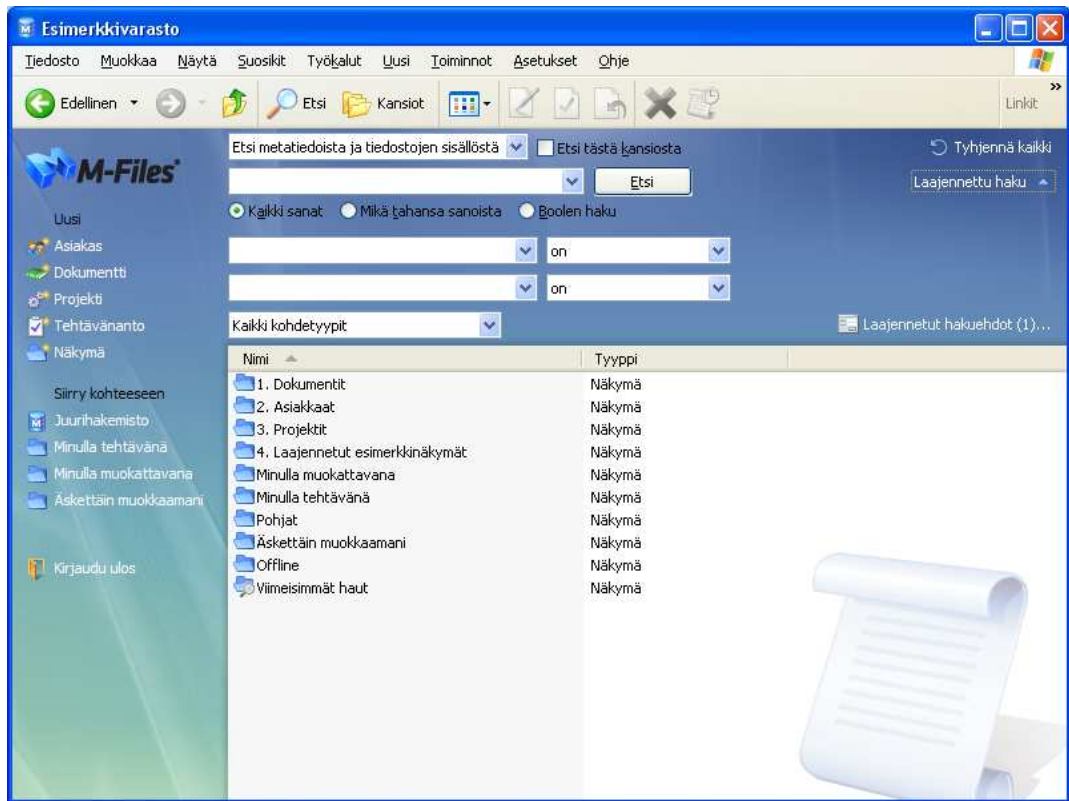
Esimerkkivarasto

Tiedosto Muokkaa Näytä Suosikit Työkalut Uusi Toiminnot Asetukset Ohje

Edellinen Etsi Kansiot Linkit

M-Files

Etsi metatiedoista ja tiedostojen sisällöstä
Etsi tästä kansiosta
Tyhjennä kaikki
Etsi
Laajennettu haku
Kaikki sanat
Mikä tahansa sanoista
Boolen haku
on
on
Kaikki kohdetyypit
Laajennetut hakuehdot (1)...

Uusi
Asiakas
Dokumentti
Projekti
Tehtävänanto
Näkymä

Siirry kohteeseen
Juurihakemisto
Minulla tehtävänä
Minulla muokattavana
Äskettäin muokkaamani

Kirjaudu ulos

| Nimi | Tyyppi |
|---|---|
| 1. Dokumentit | Näkymä |
| 2. Asiakkaat | Näkymä |
| 3. Projektit | Näkymä |
| 4. Laajennetut esimerkkinäkymät | Näkymä |
| Minulla muokattavana | Näkymä |
| Minulla tehtävänä | Näkymä |
| Pohjat | Näkymä |
| Äskettäin muokkaamani | Näkymä |
| Offline | Näkymä |
| Viimeisimmät haut | Näkymä |